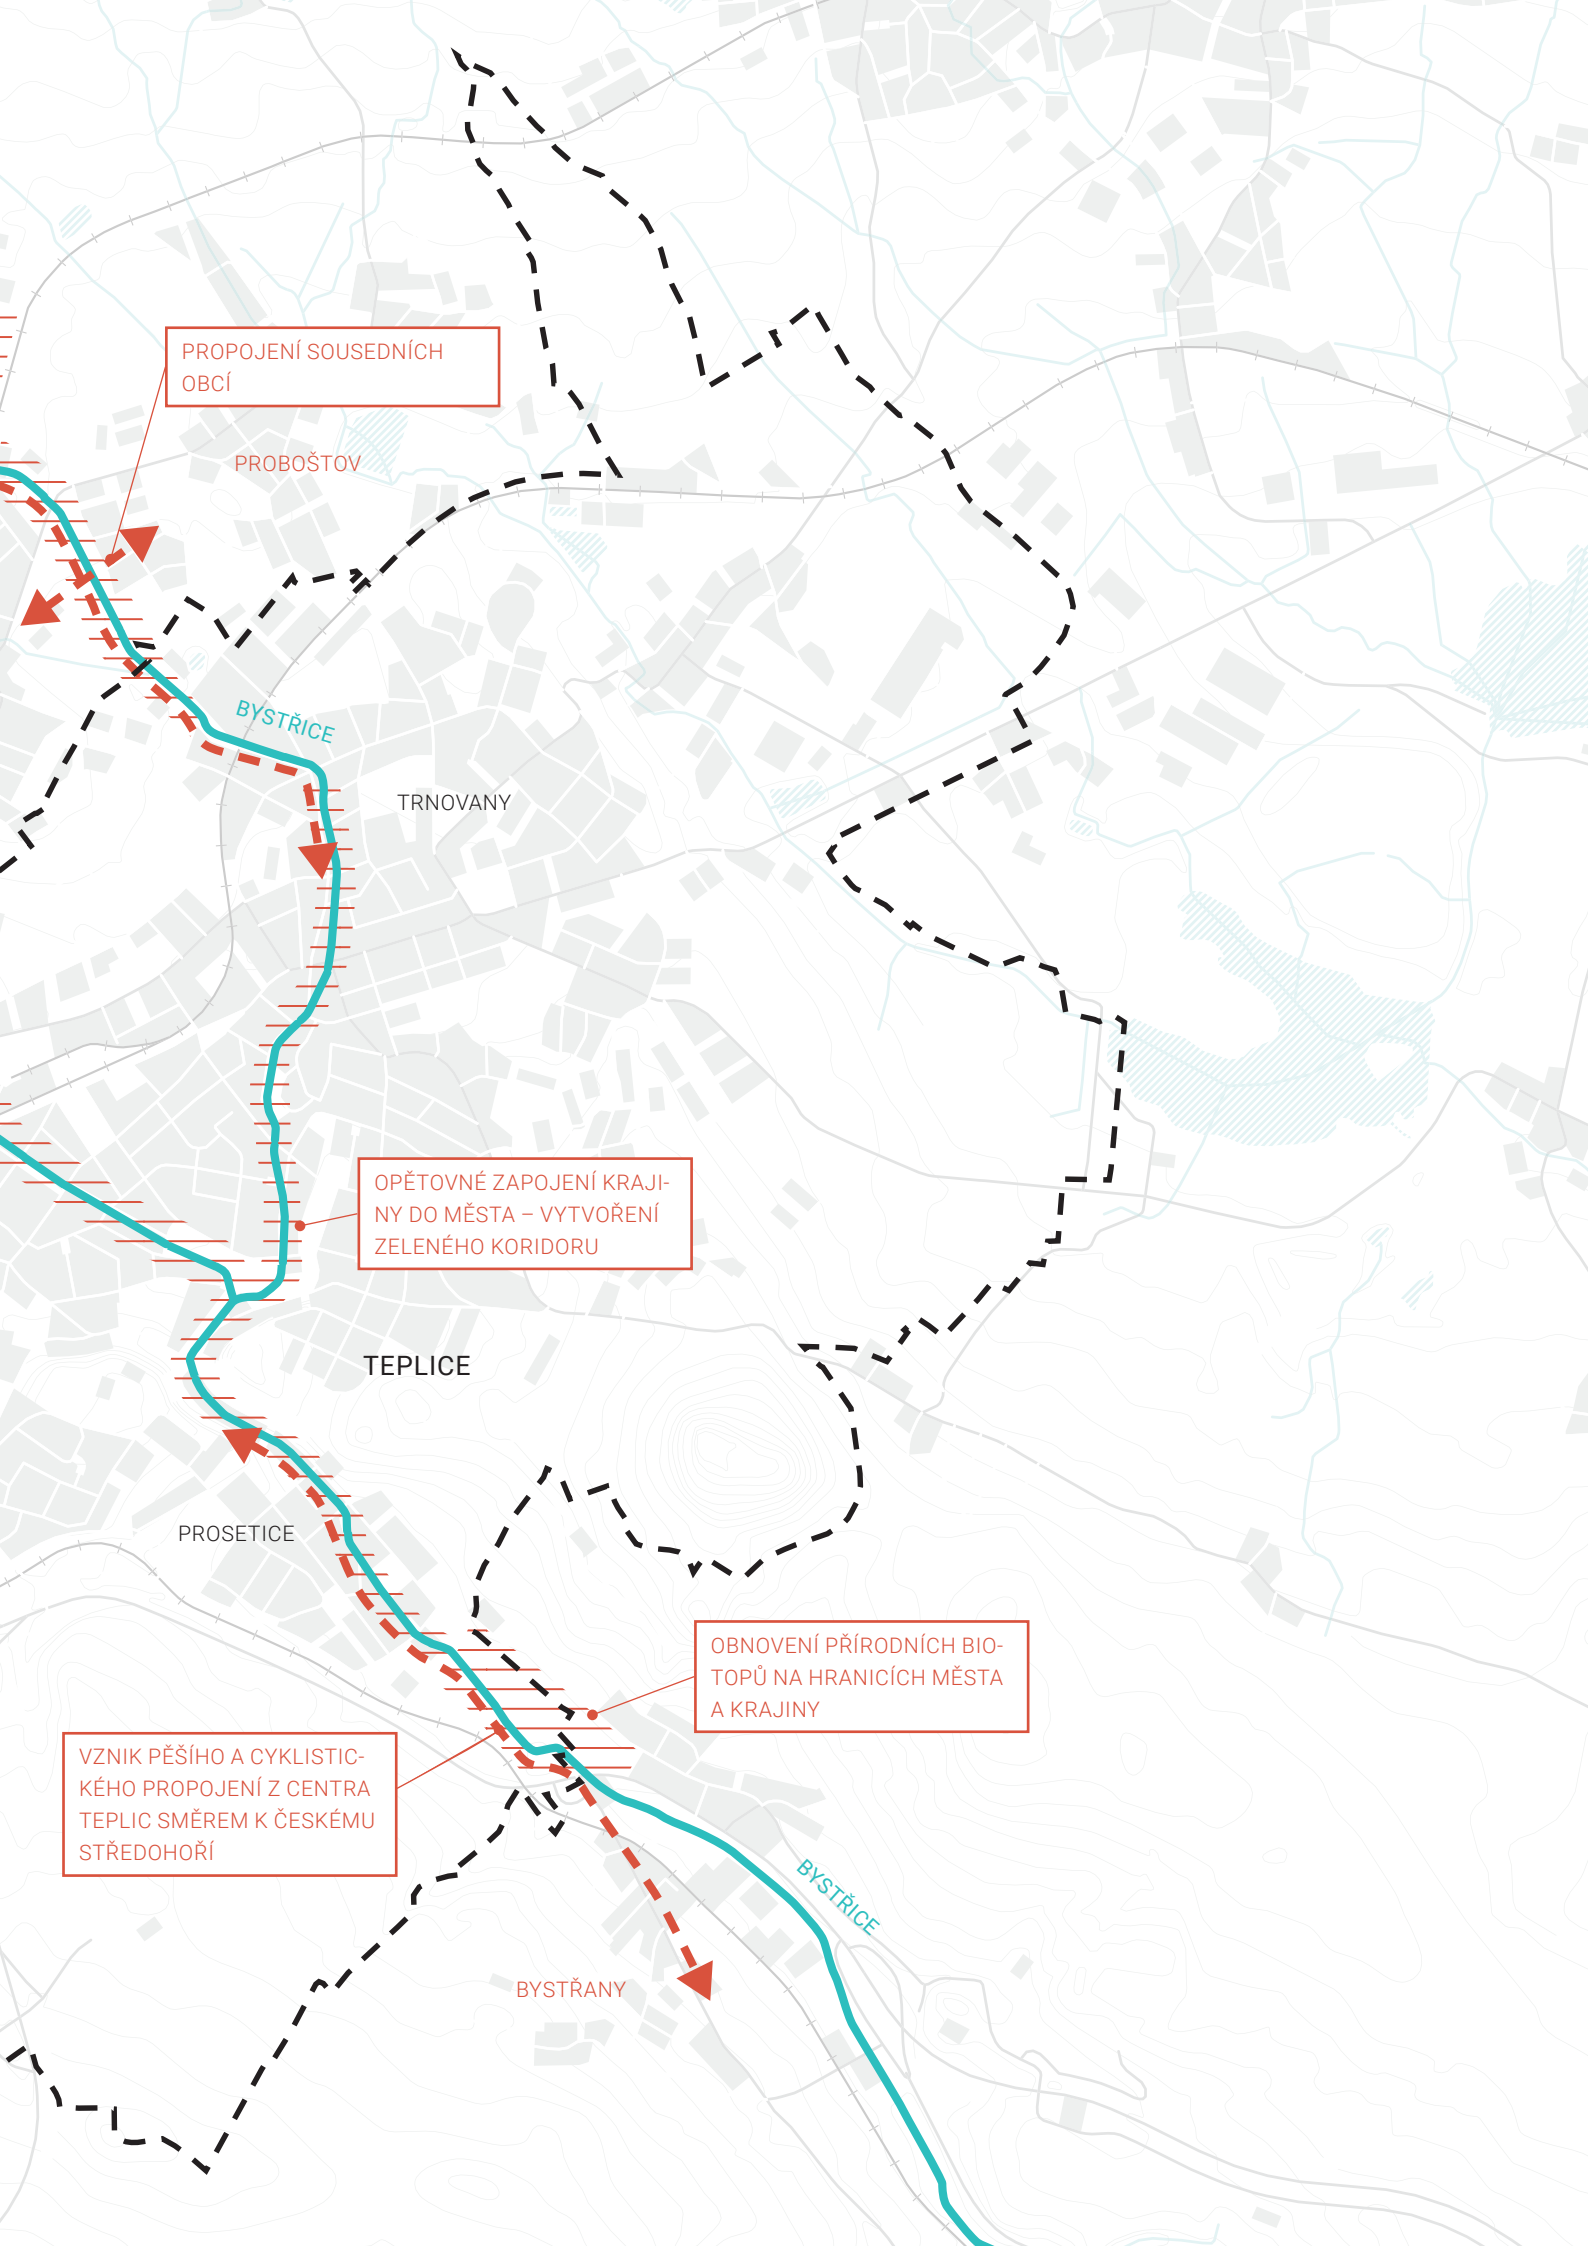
PROPOJENÍ SOUSEDNÍCH OBCÍ

PROBOŠTOV

BYSTŘICE

TRNOVANY

OPĚTOVNÉ ZAPOJENÍ KRAJINY DO MĚSTA – VYTVOŘENÍ ZELENÉHO KORIDORU

TEPLICE

PROSETICE

OBNOVENÍ PŘÍRODNÍCH BIOTOPŮ NA HRANICÍCH MĚSTA A KRAJINY

VZNIK PĚŠÍHO A CYKLISTICKÉHO PROPOJENÍ Z CENTRA TEPLIC SMĚREM K ČESKÉMU STŘEDOHOŘÍ

BYSTŘICE

BYSTŘANY